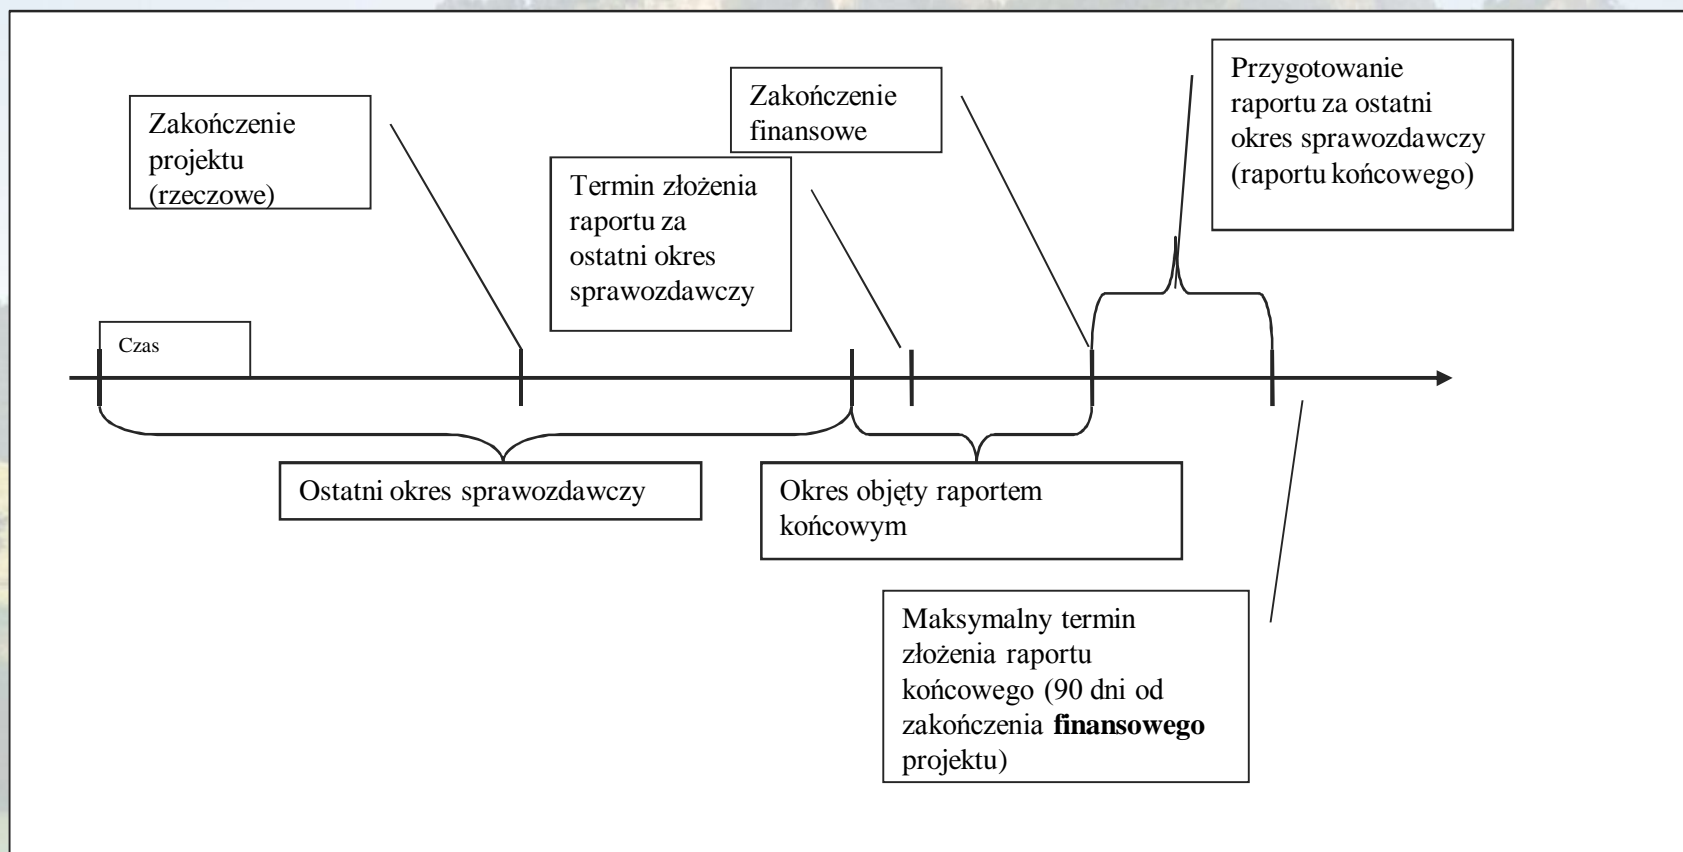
Zakończenie projektu (rzeczowe)

Termin złożenia raportu za ostatni okres sprawozdawczy

Zakończenie finansowe

Przygotowanie raportu za ostatni okres sprawozdawczy (raportu końcowego)

Czas

Ostatni okres sprawozdawczy

Okres objęty raportem końcowym

Maksymalny termin złożenia raportu końcowego (90 dni od zakończenia **finansowego** projektu)